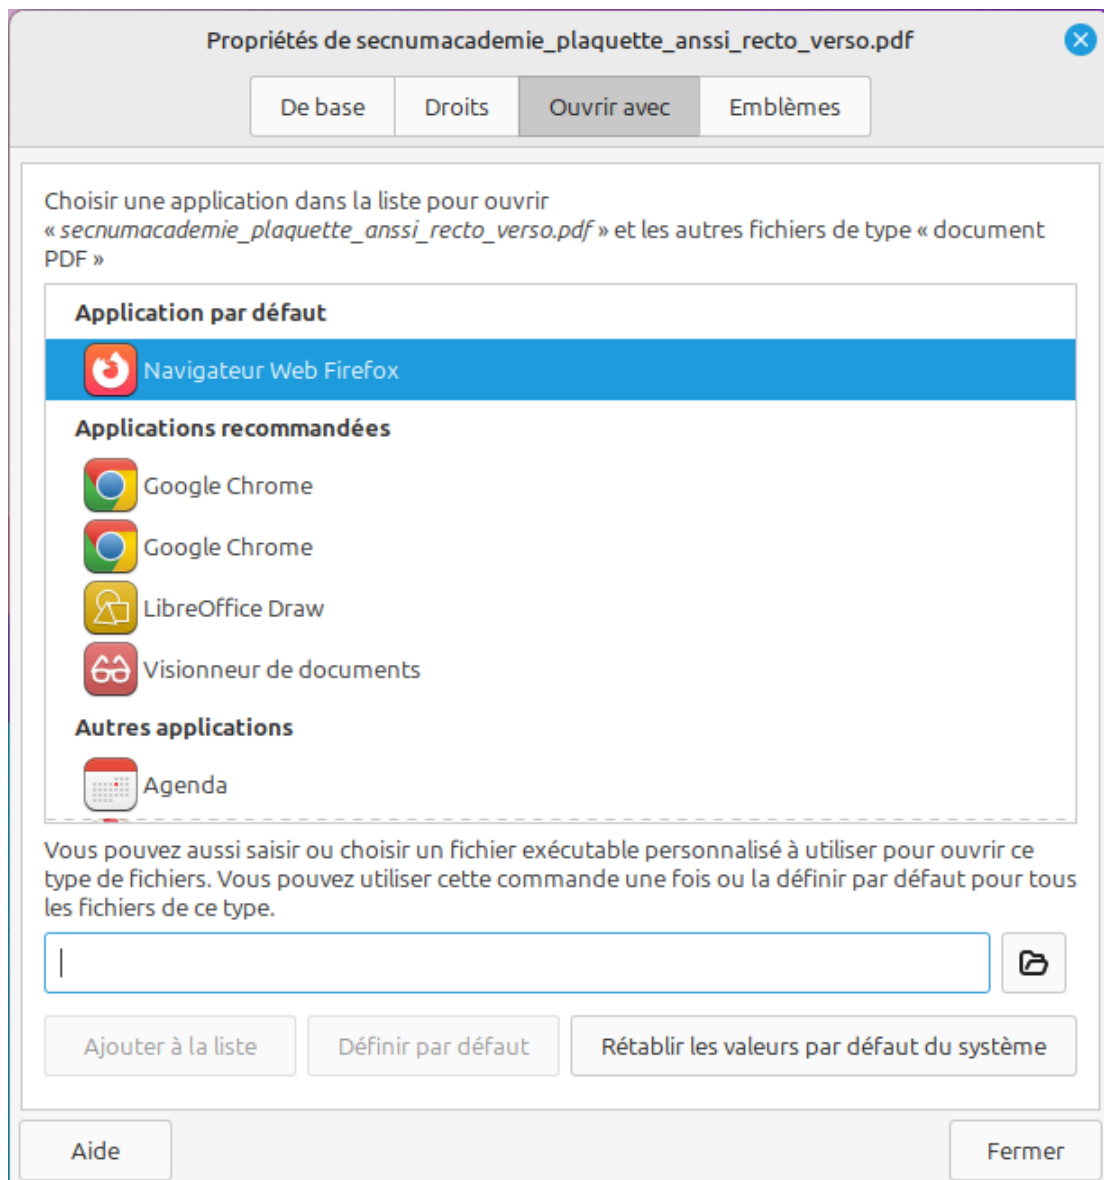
Propriétés de secnumacademie_plaquette_anssi_recto_verso.pdf

De base | Droits | Ouvrir avec | Emblèmes

Choisir une application dans la liste pour ouvrir « secnumacademie_plaquette_anssi_recto_verso.pdf » et les autres fichiers de type « document PDF »

Application par défaut
Navigateur Web Firefox
Applications recommandées
Google Chrome
Google Chrome
LibreOffice Draw
Visionneur de documents
Autres applications
Agenda

Vous pouvez aussi saisir ou choisir un fichier exécutable personnalisé à utiliser pour ouvrir ce type de fichiers. Vous pouvez utiliser cette commande une fois ou la définir par défaut pour tous les fichiers de ce type.

Ajouter à la liste | Définir par défaut | Rétablir les valeurs par défaut du système

Aide | Fermer